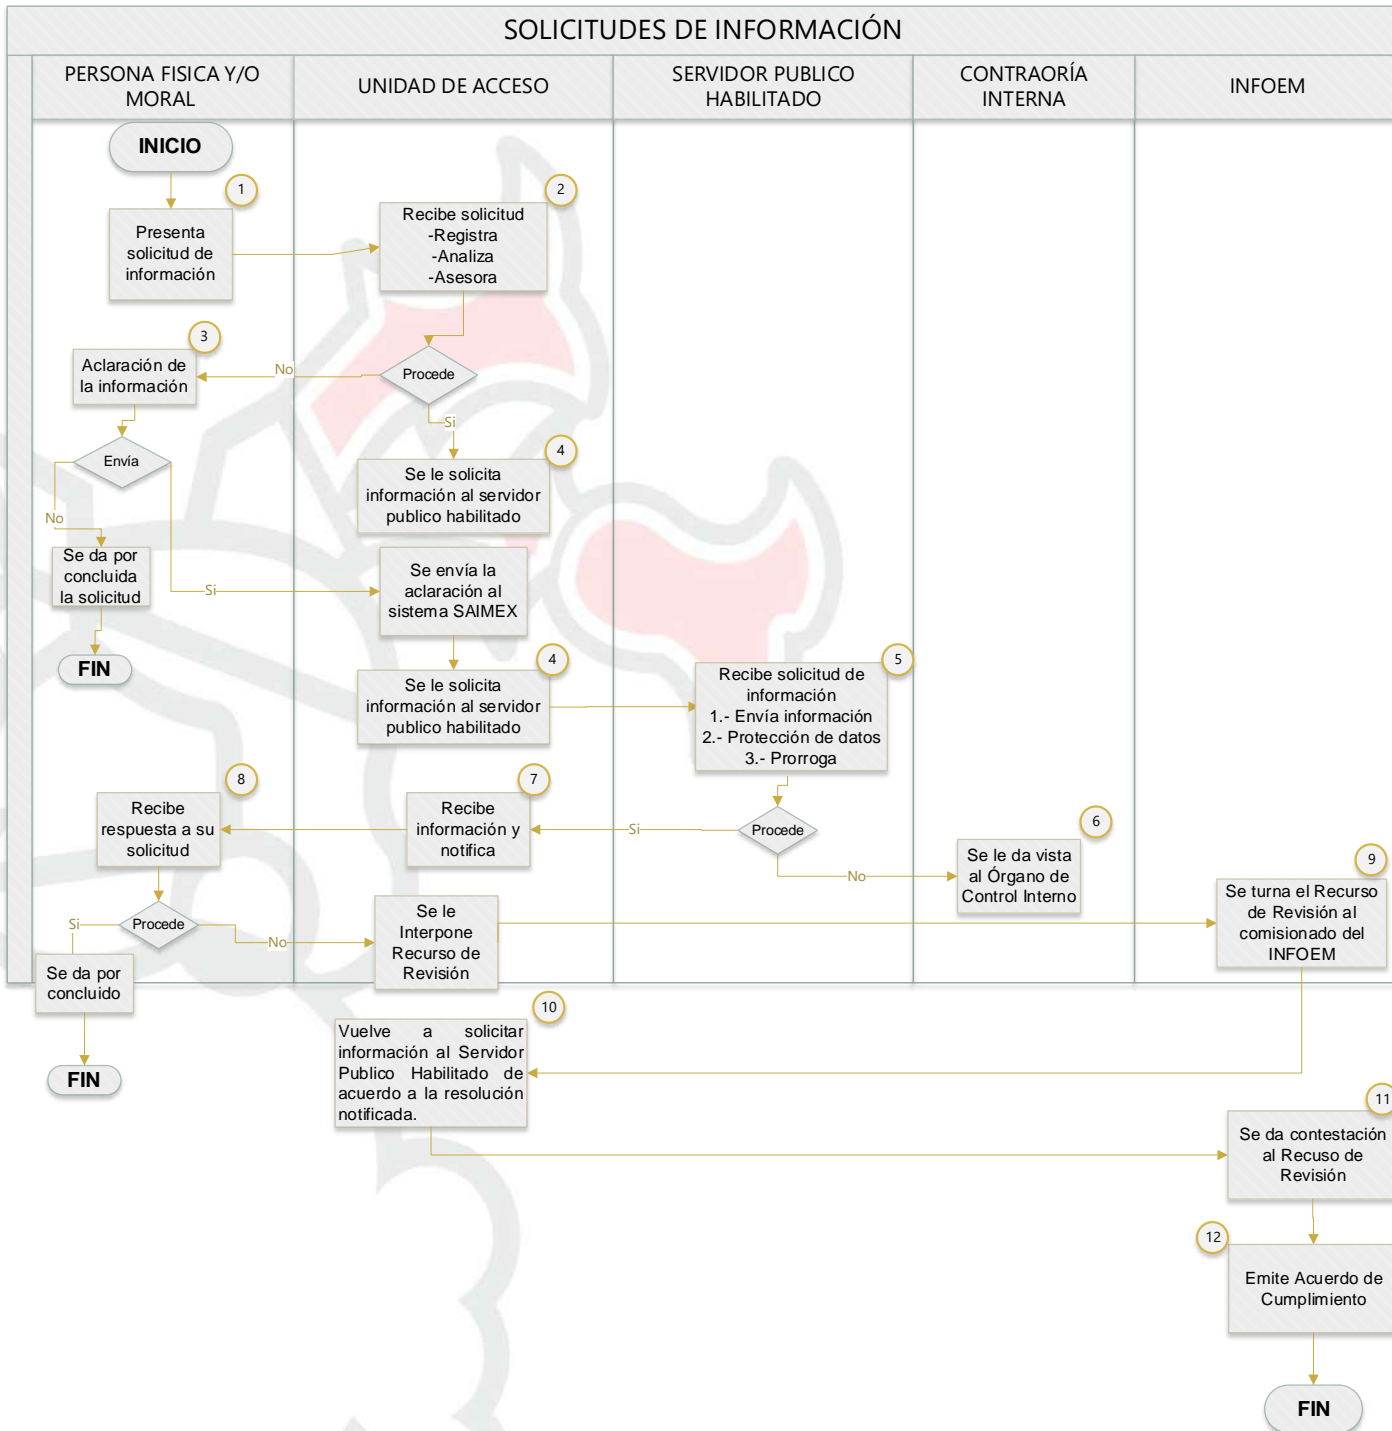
SOLICITUDES DE INFORMACIÓN

PERSONA FISICA Y/O MORAL

UNIDAD DE ACCESO

SERVIDOR PUBLICO HABILITADO

CONTRAORÍA INTERNA

INFOEM

INICIO

1

Presenta solicitud de información

2

Recibe solicitud -Registra -Analiza -Asesora

3

Aclaración de la información

No

Procede

Si

Envía

4

Se le solicita información al servidor publico habilitado

No

Se da por concluida la solicitud

Si

Se envía la aclaración al sistema SAIMEX

FIN

4

Se le solicita información al servidor publico habilitado

5

Recibe solicitud de información 1.- Envía información 2.- Protección de datos 3.- Prorroga

8

Recibe respuesta a su solicitud

7

Recibe información y notifica

Si

Procede

6

Se le da vista al Órgano de Control Interno

No

9

Se turna el Recurso de Revisión al comisionado del INFOEM

Si

Procede

No

Se le Interpone Recurso de Revisión

Se da por concluido

10

Vuelve a solicitar información al Servidor Publico Habilitado de acuerdo a la resolución notificada.

FIN

11

Se da contestación al Recuso de Revisión

12

Emite Acuerdo de Cumplimiento

FIN